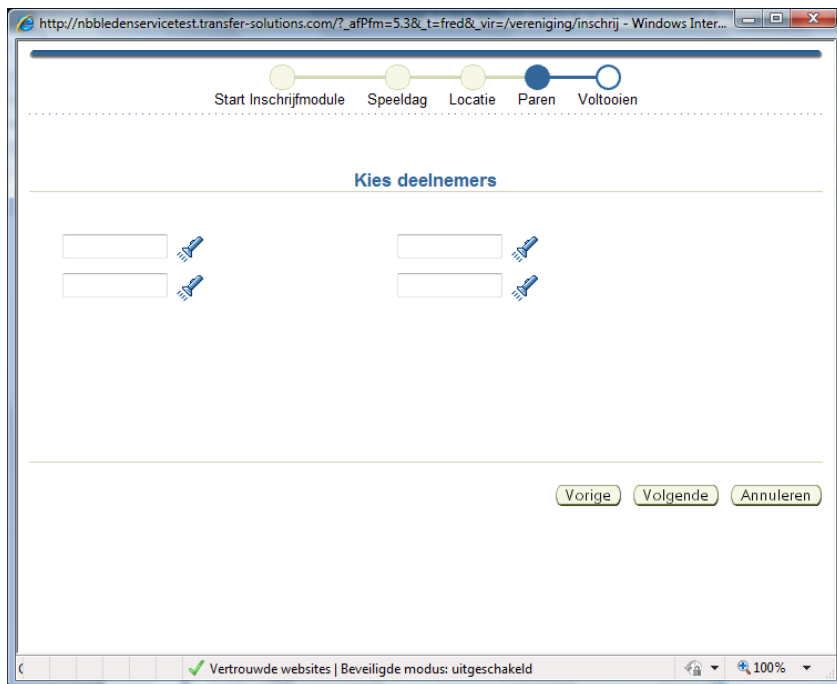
http://nbbledenservicetest.transfer-solutions.com/?_afPfm=5.3&_t=fred&_vir=/vereniging/inschrij - Windows Inter...

Start Inschrijfmodule Speeldag Locatie Paren Voltooien

Kies deelnemers

Vorige Volgende Annuleren

Vertrouwde websites | Beveiligde modus: uitgeschakeld

100%